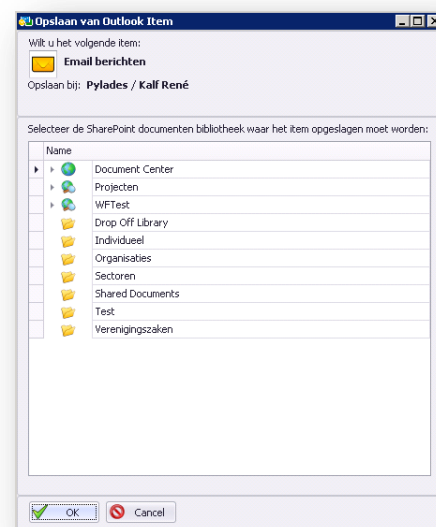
Opslaan van Outlook Item

Wilt u het volgende item:

Email berichten

Opslaan bij: Pylades / Kalf René

Selecteer de SharePoint documenten bibliotheek waar het item opgeslagen moet worden:

| Name |
|---|
| Document Center |
| Projecten |
| WFTest |
| Drop Off Library |
| Individueel |
| Organisaties |
| Sectoren |
| Shared Documents |
| Test |
| Verenigingszaken |

OK
Cancel